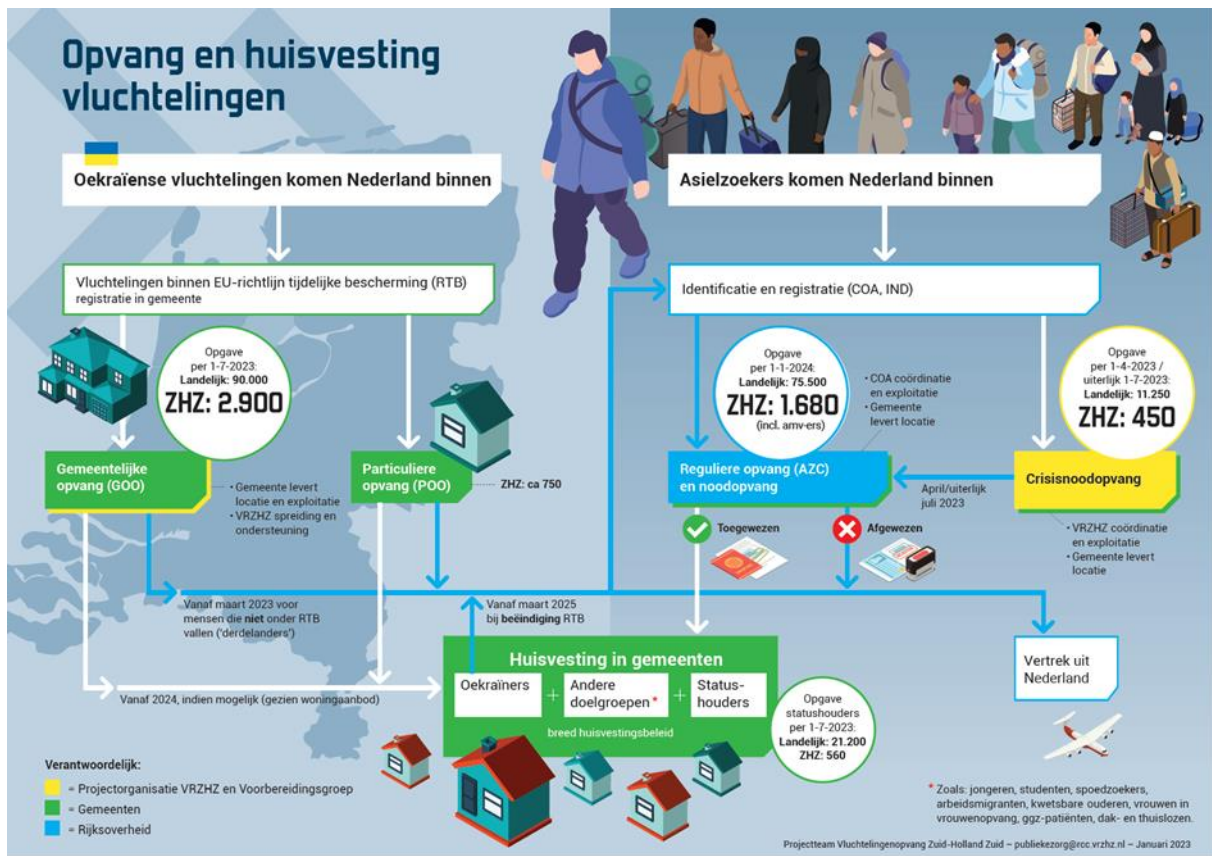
Opvang en huisvesting vluchtelingen

Oekraïense vluchtelingen komen Nederland binnen

Asielzoekers komen Nederland binnen

Vluchtelingen binnen EU-richtlijn tijdelijke bescherming (RTB) registratie in gemeente

Identificatie en registratie (COA, IND)

Opgave per 1-7-2023: Landelijk: 90.000
ZHZ: 2.900

Opgave per 1-1-2024: Landelijk: 75.500
ZHZ: 1.680
(incl. amv-ers)

- COA coördinatie en exploitatie
- Gemeente levert locatie

Opgave per 1-4-2023 / uiterlijk 1-7-2023: Landelijk: 11.250
ZHZ: 450

Gemeentelijke opvang (GOO)

- Gemeente levert locatie en exploitatie
- VRZHZ spreiding en ondersteuning

Particuliere opvang (POO)

ZHZ: ca 750

Reguliere opvang (AZC) en noodopvang

April/uiterlijk juli 2023

Crisisnoodopvang

Toegewezen

Afgewezen

- VRZHZ coördinatie en exploitatie
- Gemeente levert locatie

Vanaf maart 2023 voor mensen die niet onder RTB vallen ('derdelanders')

Vanaf maart 2025 bij beëindiging RTB

Huisvesting in gemeenten

Oekraïners + Andere doelgroepen* + Statushouders

breed huisvestingsbeleid

Vanaf 2024, indien mogelijk (gezien woningaanbod)

Vertrek uit Nederland

Opgave statushouders per 1-7-2023: Landelijk: 21.200 ZHZ: 560

Verantwoordelijk:
= Projectorganisatie VRZHZ en Voorbereidingsgroep
= Gemeenten
= Rijksoverheid

* Zoals: jongeren, studenten, spoedzoekers, arbeidsmigranten, kwetsbare ouderen, vrouwen in vrouwenopvang, ggz-patiënten, dak- en thuislozen.

Projectteam Vluchtelingenopvang Zuid-Holland Zuid – publiekezorg@rcc.vrzhz.nl – Januari 2023